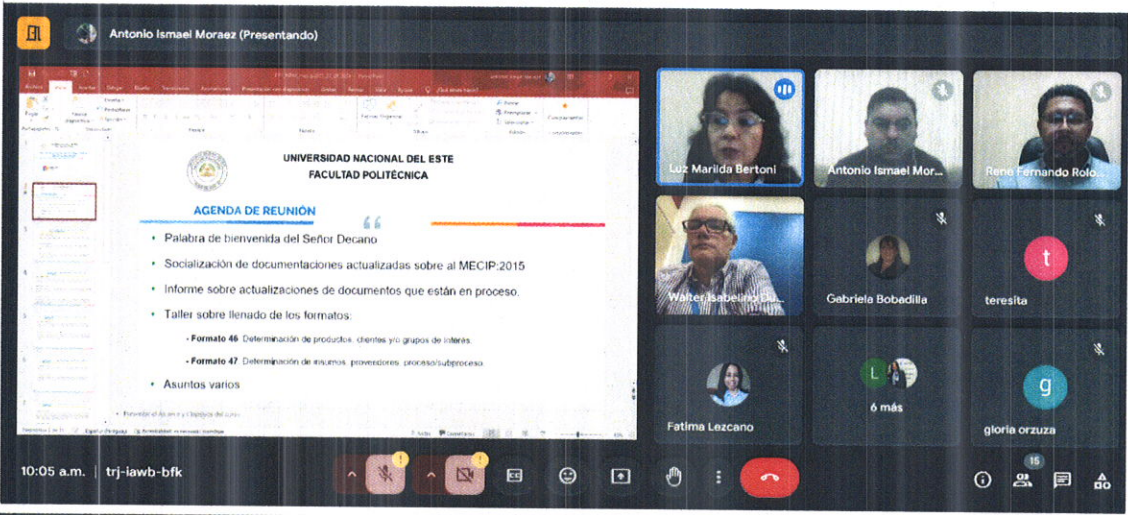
Antonio Ismael Moraez (Presentando)

UNIVERSIDAD NACIONAL DEL ESTE
FACULTAD POLITÉCNICA

AGENDA DE REUNIÓN

• Palabra de bienvenida del Señor Decano
• Socialización de documentaciones actualizadas sobre al MECIP:2015
• Informe sobre actualizaciones de documentos que están en proceso.
• Taller sobre llenado de los formatos:
- Formato 46 Determinación de productos, clientes y/o grupos de interés.
- Formato 47 Determinación de insumos, proveedores, proceso/subproceso.
• Asuntos varios

Luz Marilda Bertoni
Antonio Ismael Mor...
Rene Fernando Rolo...
Walter Isabelino Du...
Gabriela Bobadilla
t
teresita
Fatima Lezcano
L
6 más
g
gloria orzuza

10:05 a.m. | trj-iawb-bfk
15